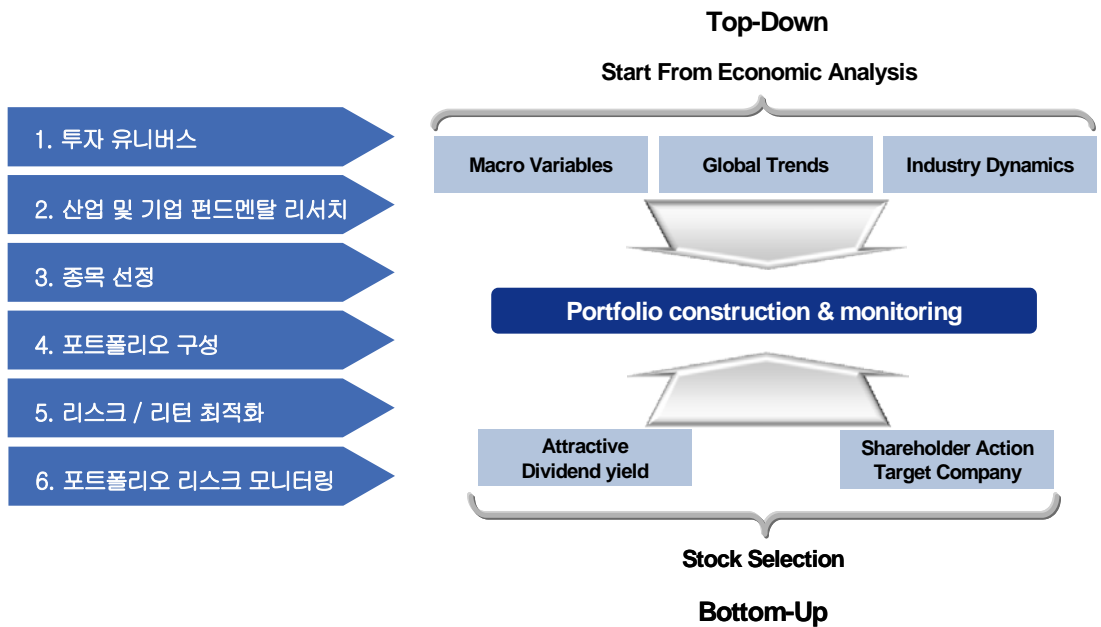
1. 투자 유니버스

2. 산업 및 기업 펀드멘탈 리서치

3. 종목 선정

4. 포트폴리오 구성

5. 리스크 / 리턴 최적화

6. 포트폴리오 리스크 모니터링

Top-Down

Start From Economic Analysis

Macro Variables

Global Trends

Industry Dynamics

Portfolio construction & monitoring

Attractive Dividend yield

Shareholder Action Target Company

Stock Selection

Bottom-Up